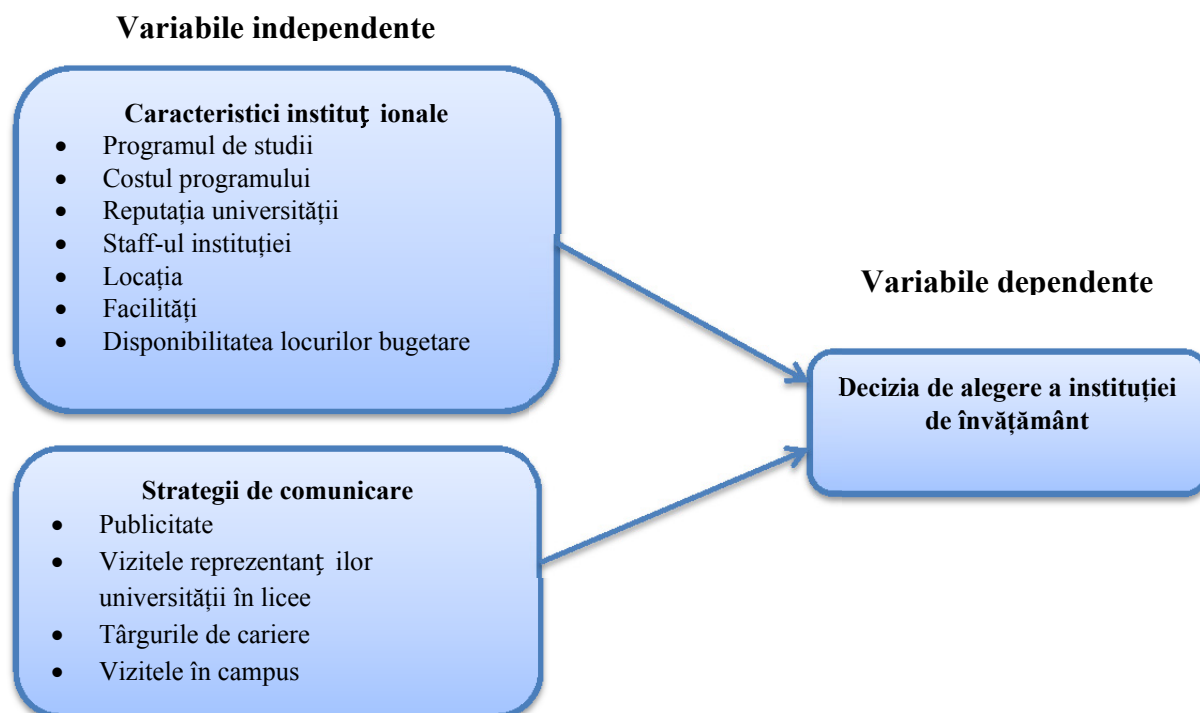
Variabile independente

Caracteristici instituţ ionale
- Programul de studii
- Costul programului
- Reputația universității
- Staff-ul instituției
- Locația
- Facilități
- Disponibilitatea locurilor bugetare

Variabile dependente

Decizia de alegere a instituției de învățământ

Strategii de comunicare
- Publicitate
- Vizitele reprezentanţ ilor universității în licee
- Târgurile de cariere
- Vizitele în campus